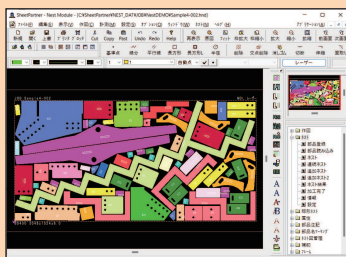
SheetPartner - Nest Module - [C:\SheetPartner\NEST_DATA\DB\Nest\DEMO\Sample4-002.hnd]

Cut Copy Past Undo Redo

レーザー

部品登録
部品読み込み
ネスト
最終ネスト
追加ネスト
自動ネスト
ネスト結果
ネスト完了
情報
形状
配列ネスト
加工
部品配置
加工カーラー
図形登録
ツール